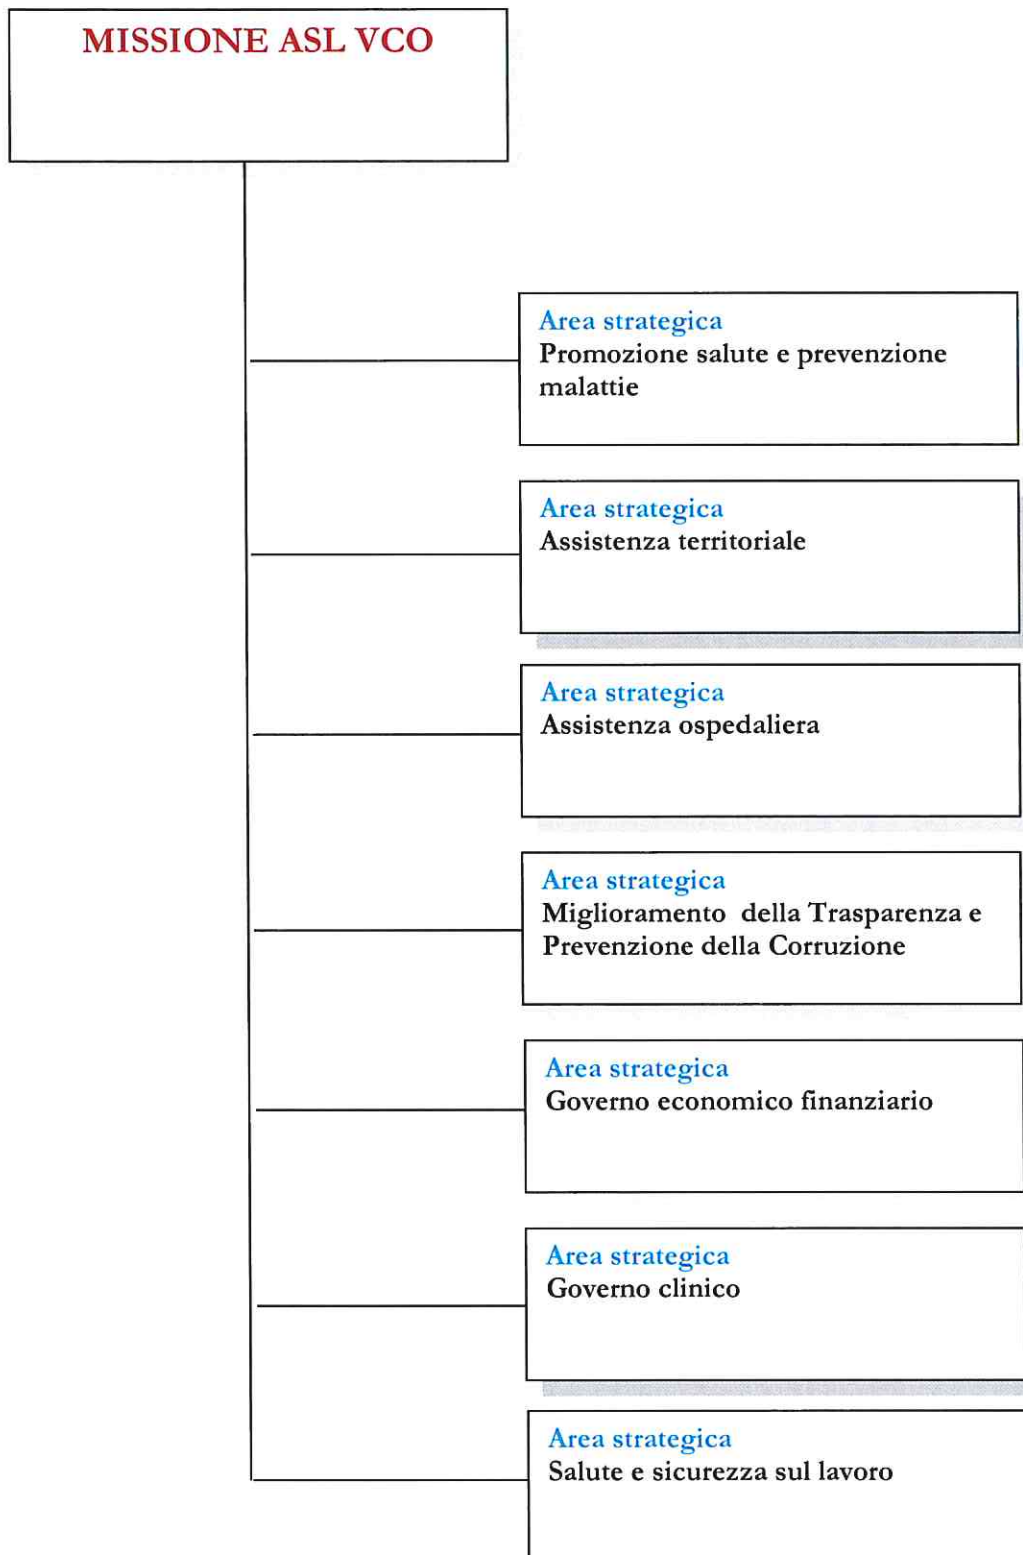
MISSIONE ASL VCO

Area strategica
Promozione salute e prevenzione malattie

Area strategica
Assistenza territoriale

Area strategica
Assistenza ospedaliera

Area strategica
Miglioramento della Trasparenza e Prevenzione della Corruzione

Area strategica
Governo economico finanziario

Area strategica
Governo clinico

Area strategica
Salute e sicurezza sul lavoro